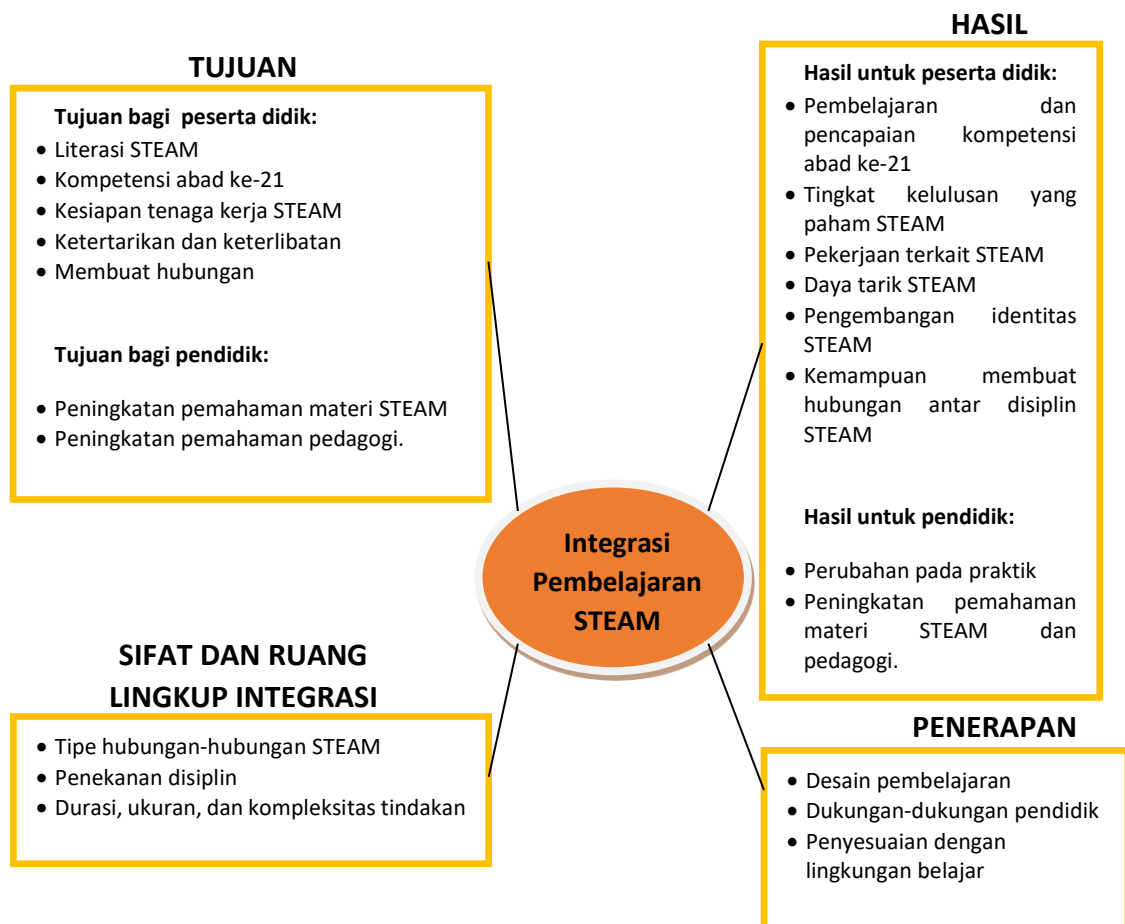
TUJUAN

Tujuan bagi peserta didik:
- Literasi STEAM
- Kompetensi abad ke-21
- Kesiapan tenaga kerja STEAM
- Ketertarikan dan keterlibatan
- Membuat hubungan

Tujuan bagi pendidik:
- Peningkatan pemahaman materi STEAM
- Peningkatan pemahaman pedagogi.

HASIL

Hasil untuk peserta didik:
- Pembelajaran dan pencapaian kompetensi abad ke-21
- Tingkat kelulusan yang paham STEAM
- Pekerjaan terkait STEAM
- Daya tarik STEAM
- Pengembangan identitas STEAM
- Kemampuan membuat hubungan antar disiplin STEAM

Hasil untuk pendidik:
- Perubahan pada praktik
- Peningkatan pemahaman materi STEAM dan pedagogi.

Integrasi Pembelajaran STEAM

SIFAT DAN RUANG LINGKUP INTEGRASI
- Tipe hubungan-hubungan STEAM
- Penekanan disiplin
- Durasi, ukuran, dan kompleksitas tindakan

PENERAPAN
- Desain pembelajaran
- Dukungan-dukungan pendidik
- Penyesuaian dengan lingkungan belajar